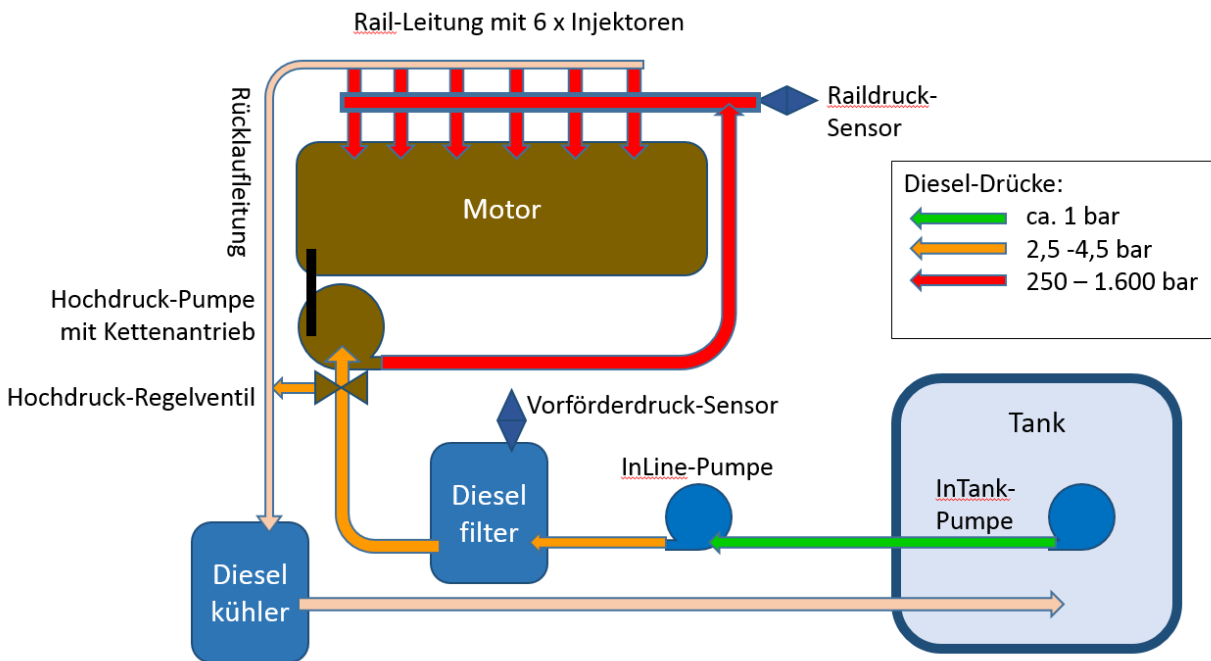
Rail-Leitung mit 6 x Injektoren

Rücklaufleitung

Raildruck-Sensor

Motor

Diesel-Drücke:
ca. 1 bar
2,5 -4,5 bar
250 – 1.600 bar

Hochdruck-Pumpe mit Kettenantrieb

Hochdruck-Regelventil

Vorförderdruck-Sensor

Tank

InLine-Pumpe

InTank-Pumpe

Diesel filter

Diesel kühler